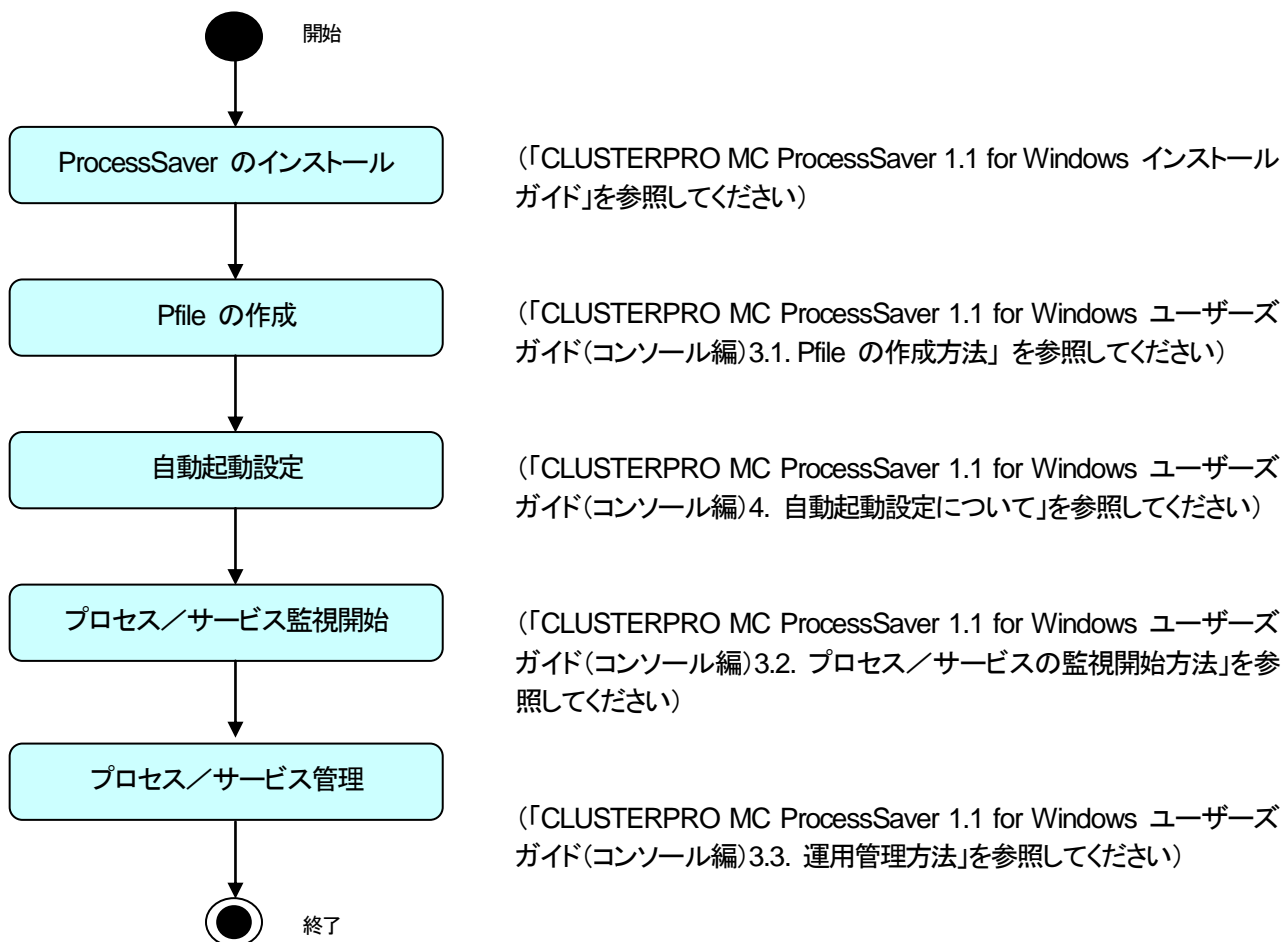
開始

ProcessSaver のインストール

（「CLUSTERPRO MC ProcessSaver 1.1 for Windows インストールガイド」を参照してください）

Pfile の作成

（「CLUSTERPRO MC ProcessSaver 1.1 for Windows ユーザーズガイド（コンソール編）3.1. Pfile の作成方法」 を参照してください）

自動起動設定

（「CLUSTERPRO MC ProcessSaver 1.1 for Windows ユーザーズガイド（コンソール編）4. 自動起動設定について」を参照してください）

プロセス／サービス監視開始

（「CLUSTERPRO MC ProcessSaver 1.1 for Windows ユーザーズガイド（コンソール編）3.2. プロセス／サービスの監視開始方法」を参照してください）

プロセス／サービス管理

（「CLUSTERPRO MC ProcessSaver 1.1 for Windows ユーザーズガイド（コンソール編）3.3. 運用管理方法」を参照してください）

終了